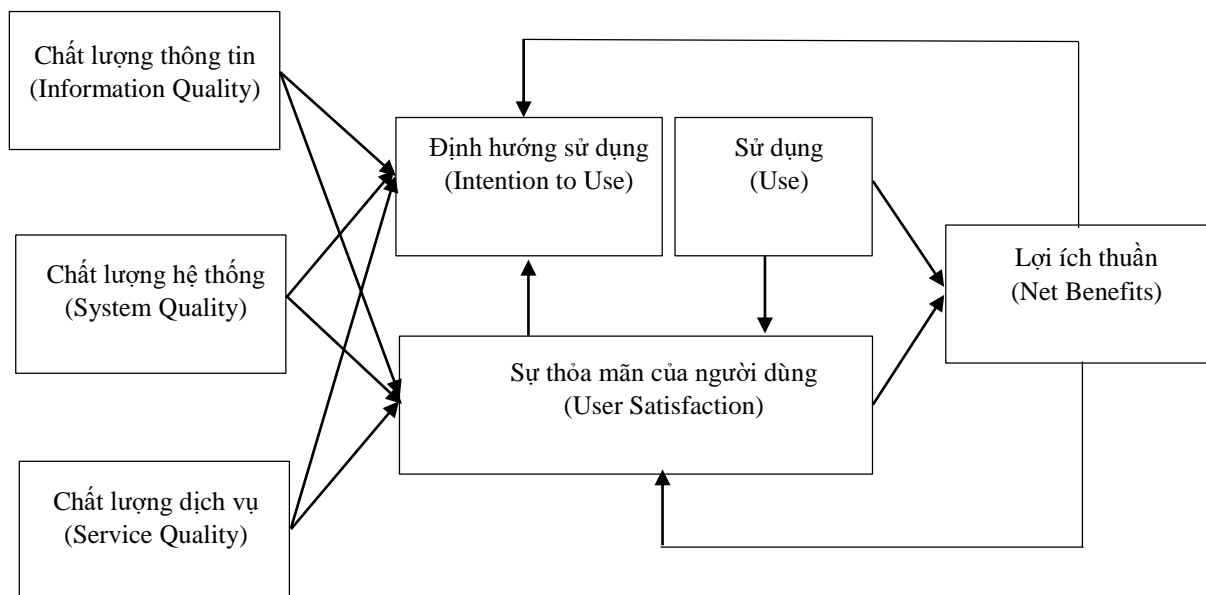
Chất lượng thông tin
(Information Quality)

Chất lượng hệ thống
(System Quality)

Chất lượng dịch vụ
(Service Quality)

Định hướng sử dụng
(Intention to Use)

Sử dụng
(Use)

Sự thỏa mãn của người dùng
(User Satisfaction)

Lợi ích thuần
(Net Benefits)